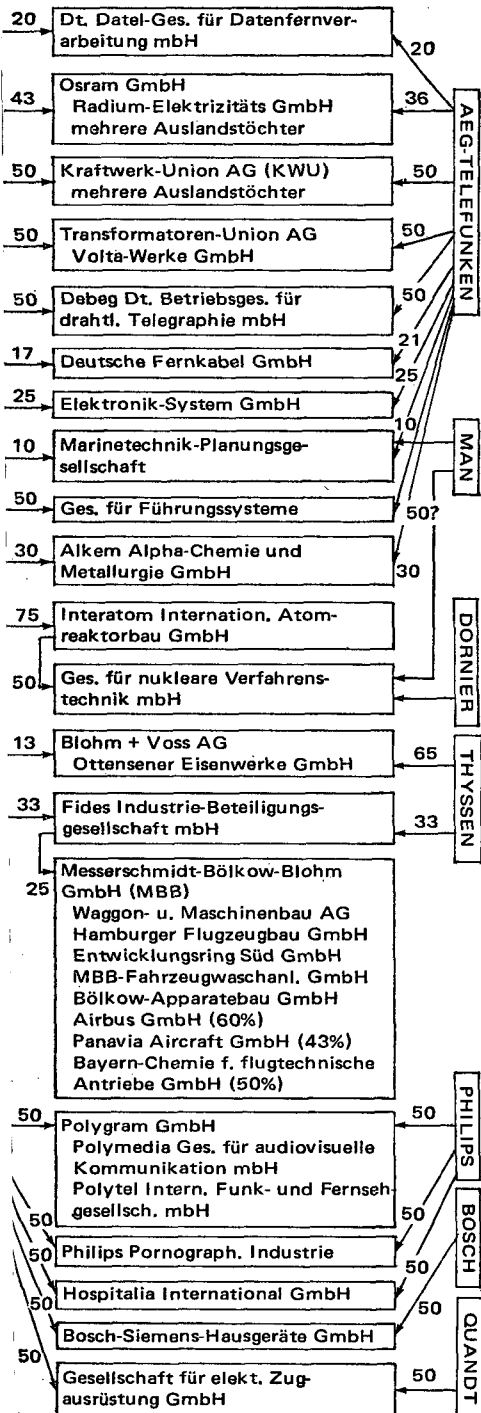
20 Dt. Datel-Ges. für Datenfernverarbeitung mbH
20

43 Osram GmbH
Radium-Elektrizitäts GmbH
mehrere Auslandstöchter
36

AEG-TELEFUNKEN

50 Kraftwerk-Union AG (KWU)
mehrere Auslandstöchter
50

50 Transformatoren-Union AG
Volta-Werke GmbH
50

50 Debeg Dt. Betriebsges. für drahtl. Telegraphie mbH
50

17 Deutsche Fernkabel GmbH
21

25 Elektronik-System GmbH
25

10 Marinetechnik-Planungsgesellschaft
10

MAN

50 Ges. für Führungssysteme
50?

30 Alkem Alpha-Chemie und Metallurgie GmbH
30

75 Interatom Internation. Atomreaktorbau GmbH

50 Ges. für nukleare Verfahrenstechnik mbH

DORNIER

13 Blohm + Voss AG
Ottensener Eisenwerke GmbH
65

THYSSEN

33 Fides Industrie-Beteiligungsgesellschaft mbH
33

25 Messerschmidt-Bölkow-Blohm GmbH (MBB)
Waggon- u. Maschinenbau AG
Hamburger Flugzeugbau GmbH
Entwicklungsring Süd GmbH
MBB-Fahrzeugwaschanl. GmbH
Bölkow-Apparatebau GmbH
Airbus GmbH (60%)
Panavia Aircraft GmbH (43%)
Bayern-Chemie f. flugtechnische Antriebe GmbH (50%)

PHILIPS

50 Polygram GmbH
Polymedia Ges. für audiovisuelle Kommunikation mbH
Polytel Intern. Funk- und Fernsehgesellsch. mbH
50

50
50

BOSCH

50 Philips Pornograph. Industrie
50

50 Hospitalia International GmbH
50

Bosch-Siemens-Hausgeräte GmbH

QUANDT

50 Gesellschaft für elekt. Zugausrüstung GmbH
50